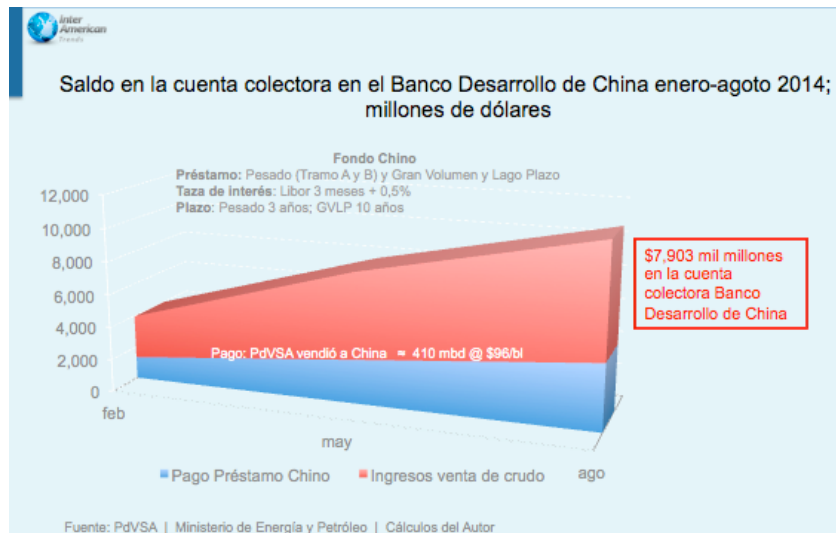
Inter American Trends

Saldo en la cuenta colectora en el Banco Desarrollo de China enero-agoto 2014; millones de dólares

Fondo Chino
Préstamo: Pesado (Tramo A y B) y Gran Volumen y Lago Plazo
Taza de interés: Libor 3 meses + 0,5%
Plazo: Pesado 3 años; GVLP 10 años

12,000
10,000
8,000
6,000
4,000
2,000
0

feb
may
ago

Pago: PdVSA vendió a China ≈ 410 mbd @ $96/bl

$7,903 mil millones en la cuenta colectora Banco Desarrollo de China

Pago Préstamo Chino
Ingresos venta de crudo

Fuente: PdVSA | Ministerio de Energía y Petróleo | Cálculos del Autor